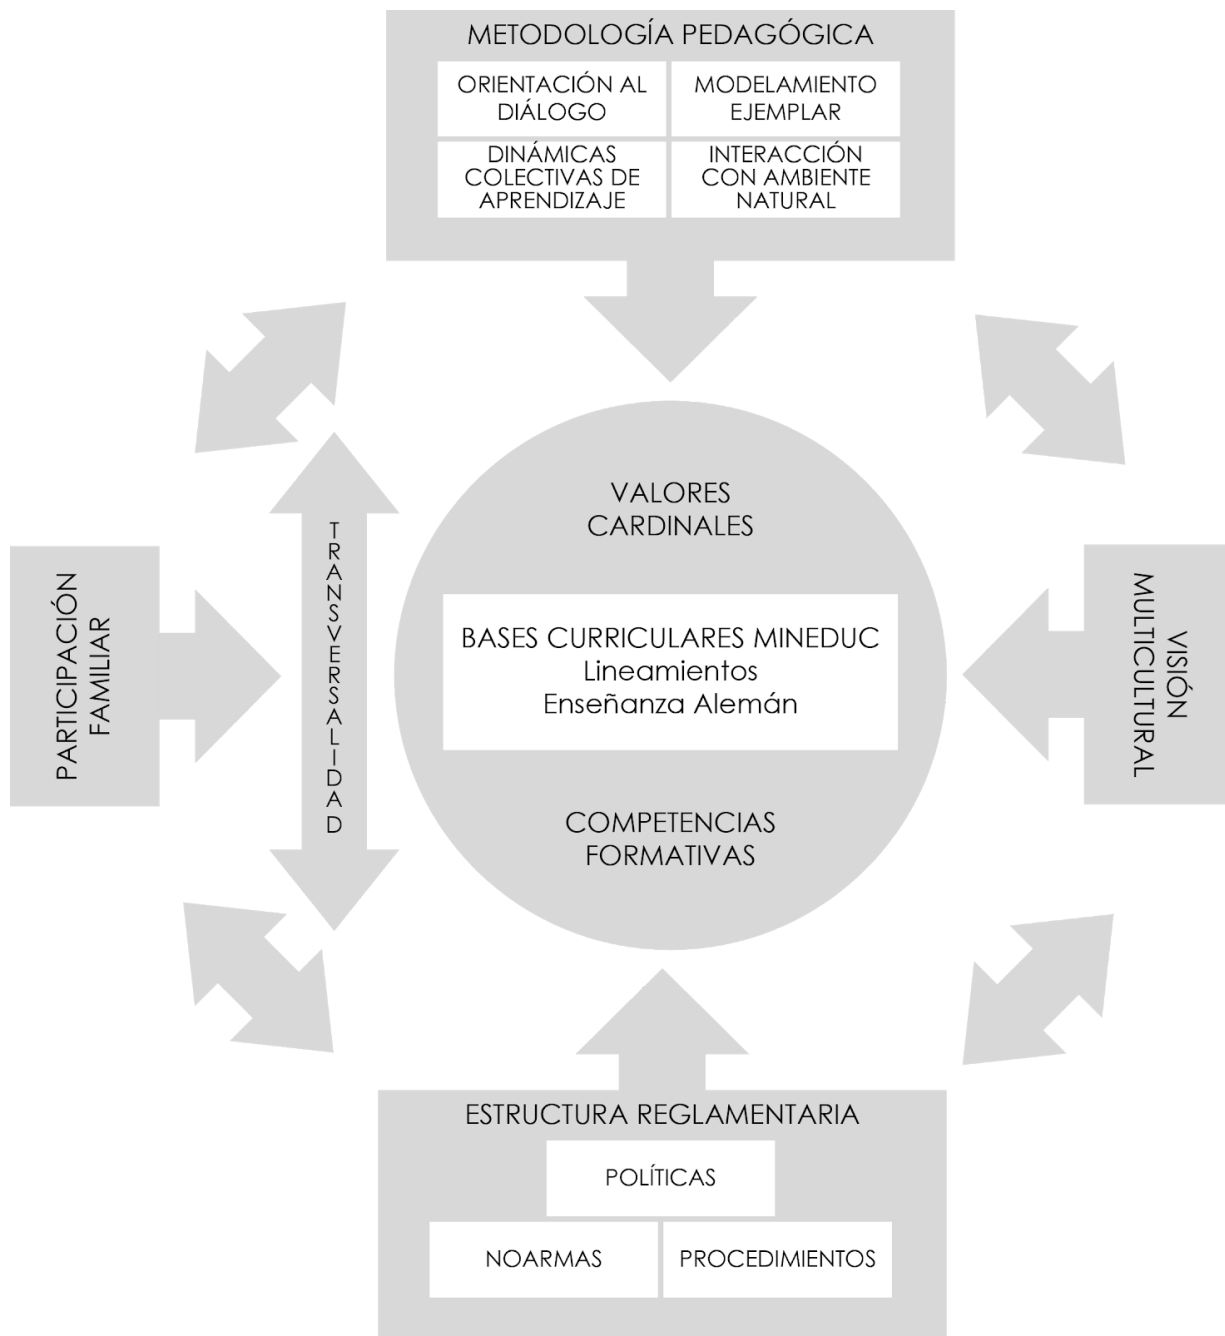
METODOLOGÍA PEDAGÓGICA

ORIENTACIÓN AL DIÁLOGO

MODELAMIENTO EJEMPLAR

DINÁMICAS COLECTIVAS DE APRENDIZAJE

INTERACCIÓN CON AMBIENTE NATURAL

PARTICIPACIÓN FAMILIAR

TRANSVERSALIDAD

VALORES CARDINALES

BASES CURRICULARES MINEDUC
Lineamientos
Enseñanza Alemán

COMPETENCIAS FORMATIVAS

VISIÓN MULTICULTURAL

ESTRUCTURA REGLAMENTARIA

POLÍTICAS

NOARMAS

PROCEDIMIENTOS